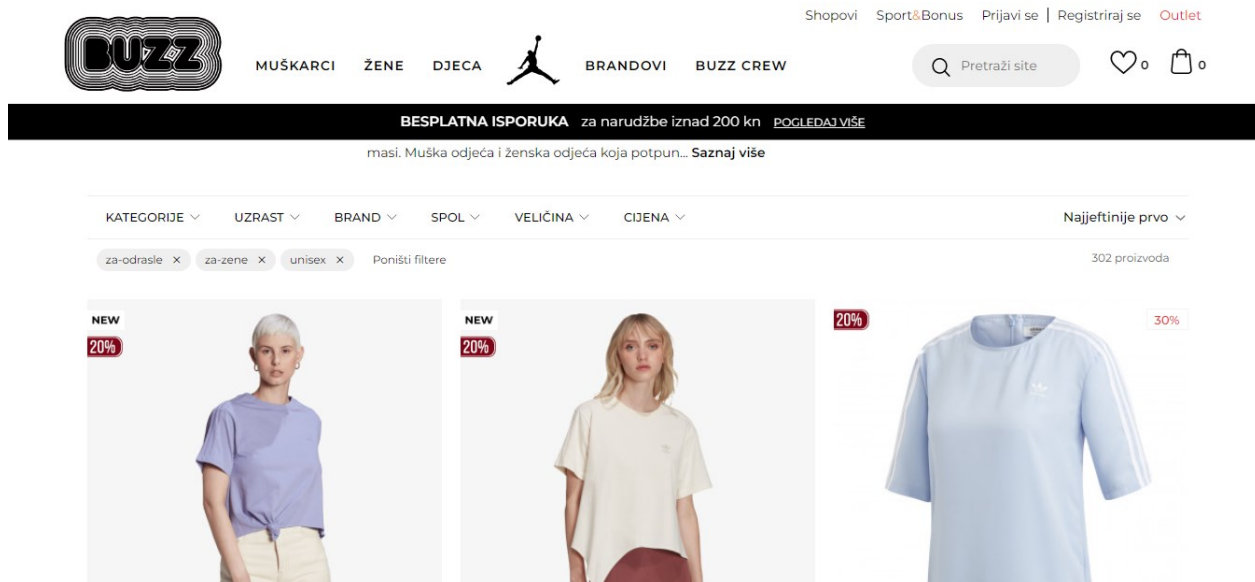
Shopovi Sport&Bonus Prijavi se | Registriraj se Outlet

BUZZ

MUŠKARCI ŽENE DJECA BRANDOVI BUZZ CREW

Pretraži site

0 0

BESPLATNA ISPORUKA za narudžbe iznad 200 kn POGLEDAJ VIŠE

masi. Muška odjeća i ženska odjeća koja potpun... Saznaj više

KATEGORIJE UZRAST BRAND SPOL VELIČINA CIJENA

Najjeftinije prvo

za-odrasle × za-zene × unisex × Poništi filtere

302 proizvoda

NEW
20%

NEW
20%

20%
30%